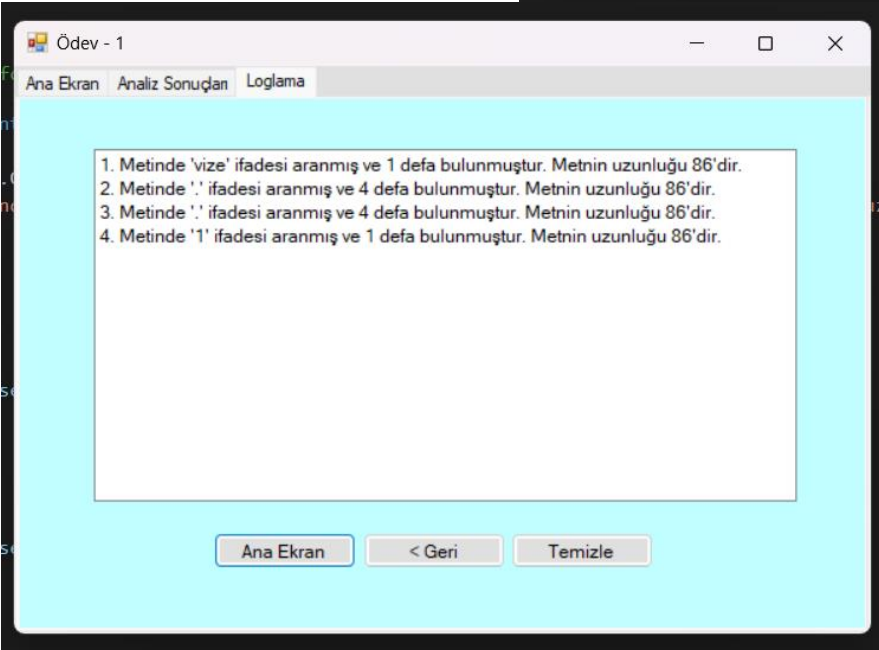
Ödev - 1

Ana Ekran | Analiz Sonuçları | Loglama

1. Metinde 'vize' ifadesi aranmış ve 1 defa bulunmuştur. Metnin uzunluğu 86'dir.
2. Metinde '.' ifadesi aranmış ve 4 defa bulunmuştur. Metnin uzunluğu 86'dir.
3. Metinde '.' ifadesi aranmış ve 4 defa bulunmuştur. Metnin uzunluğu 86'dir.
4. Metinde '1' ifadesi aranmış ve 1 defa bulunmuştur. Metnin uzunluğu 86'dir.

Ana Ekran | < Geri | Temizle